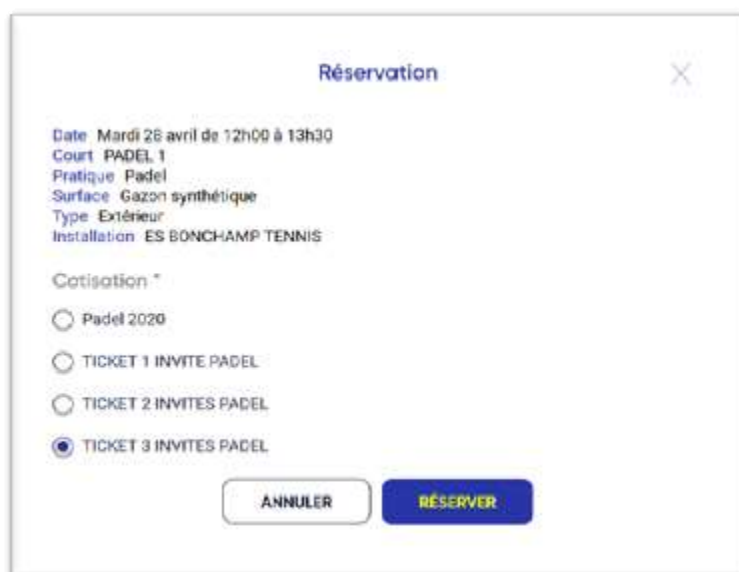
Réservation

X

Date Mardi 28 avril de 12h00 à 13h30
Court PADEL 1
Pratique Padel
Surface Gazon synthétique
Type Extérieur
Installation ES BONCHAMP TENNIS

Cotisation *

Padel 2020

TICKET 1 INVITE PADEL

TICKET 2 INVITES PADEL

TICKET 3 INVITES PADEL

ANNULER

RÉSERVER